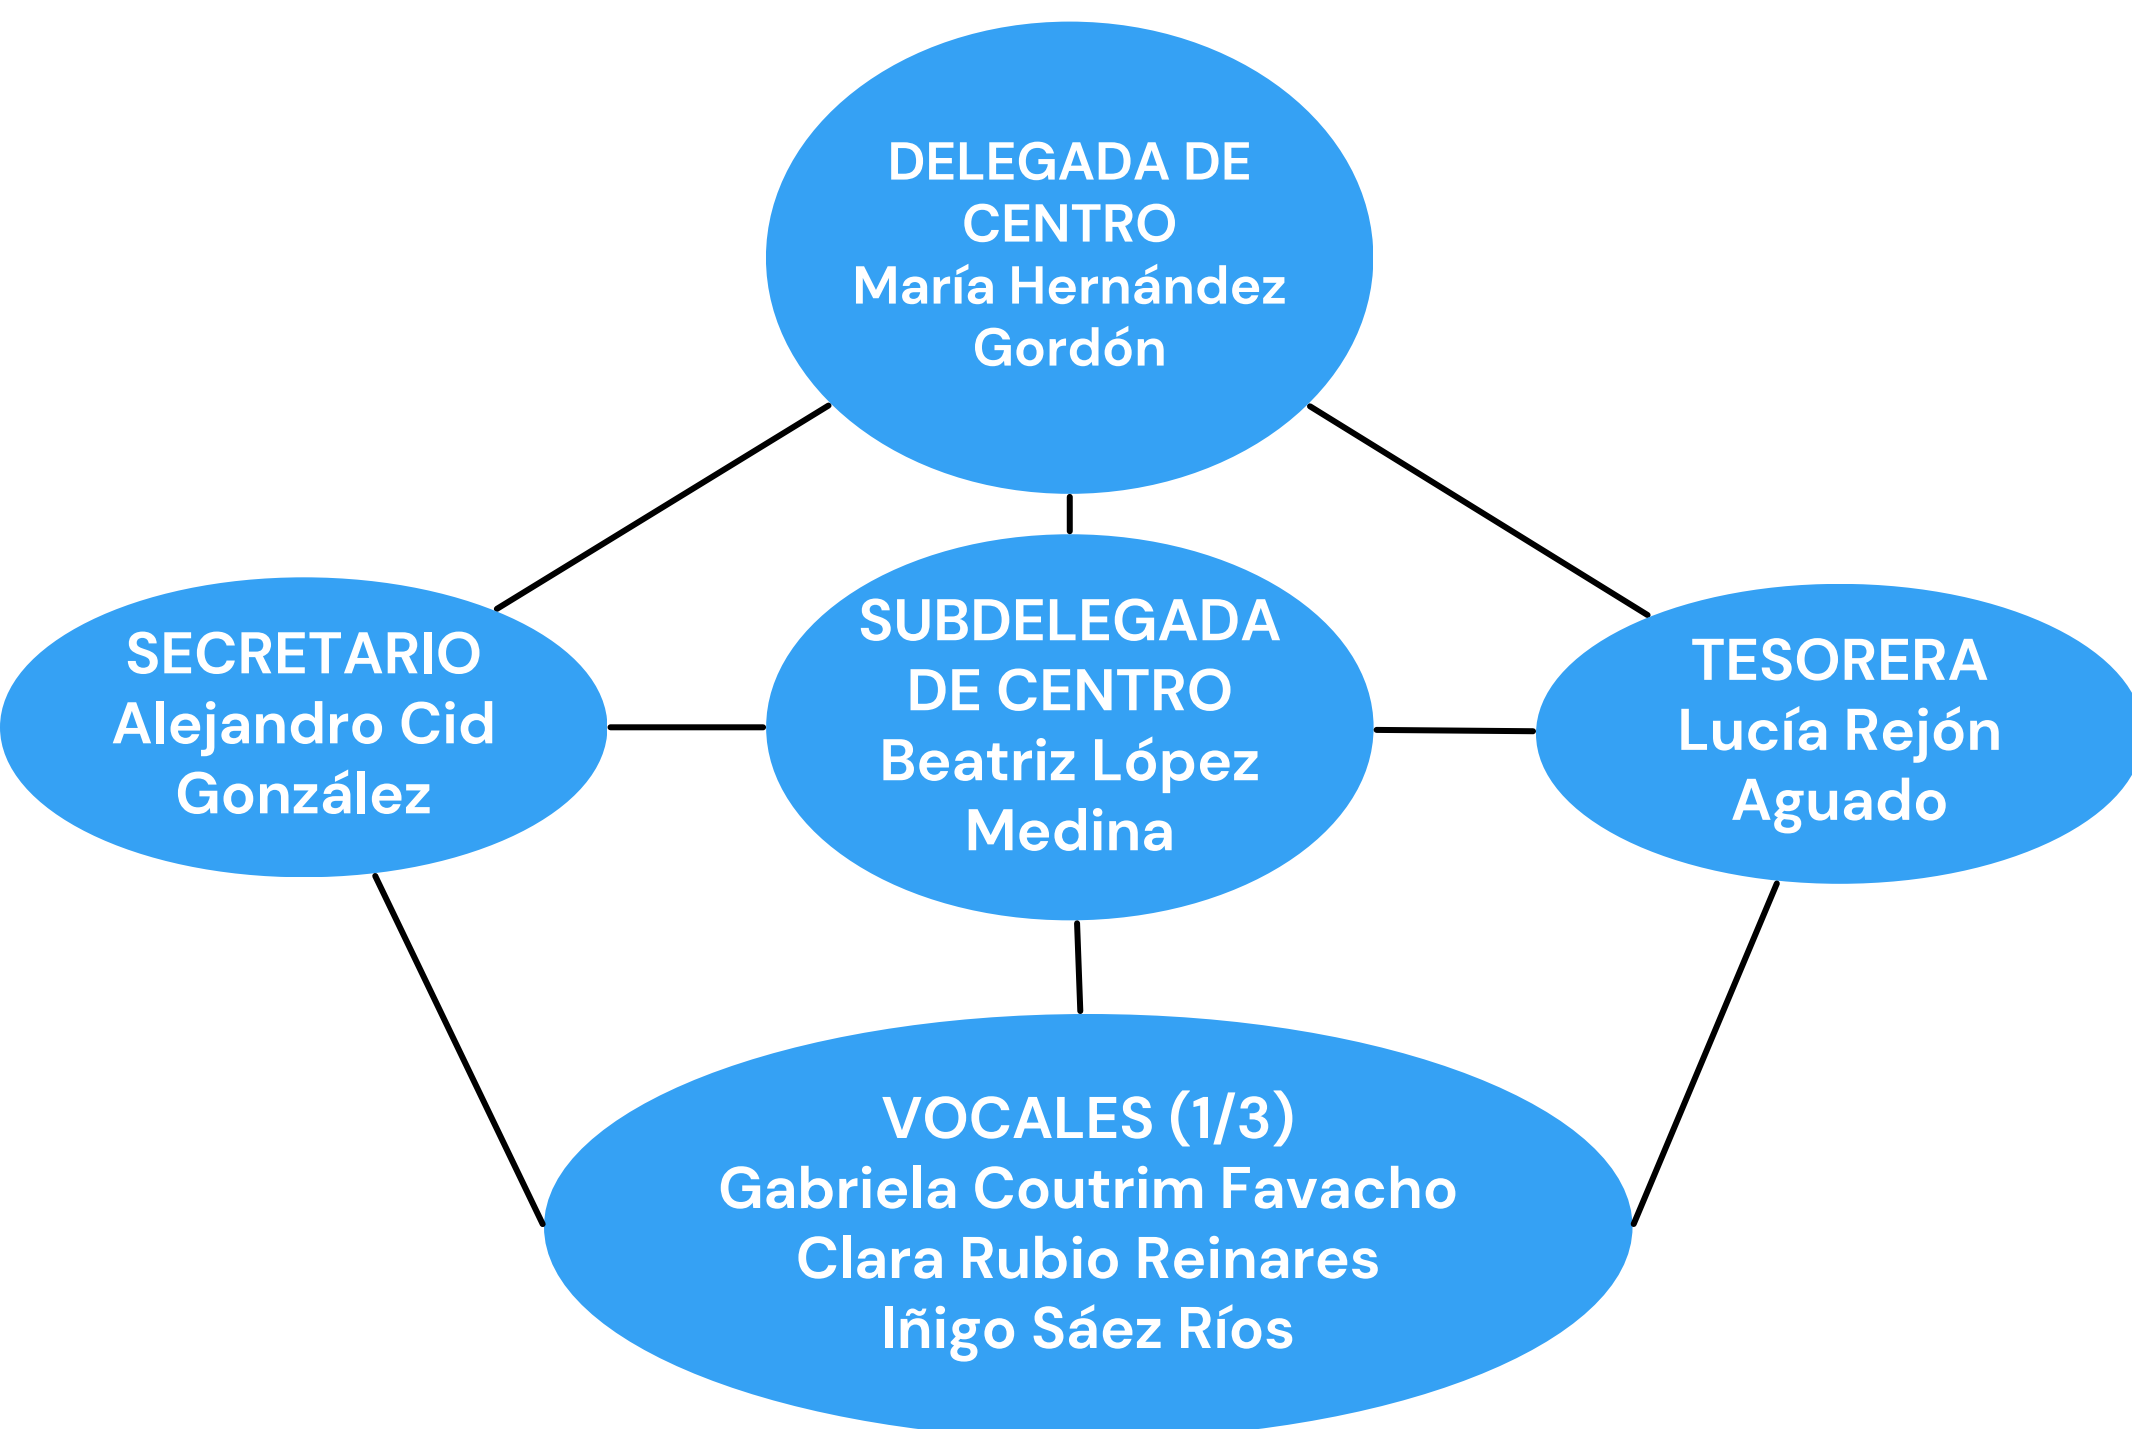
DELEGADA DE CENTRO
María Hernández Gordón

SECRETARIO
Alejandro Cid González

SUBDELEGADA DE CENTRO
Beatriz López Medina

TESORERA
Lucía Rejón Aguado

VOCALES (1/3)
Gabriela Coutrim Favacho
Clara Rubio Reinares
Iñigo Sáez Ríos